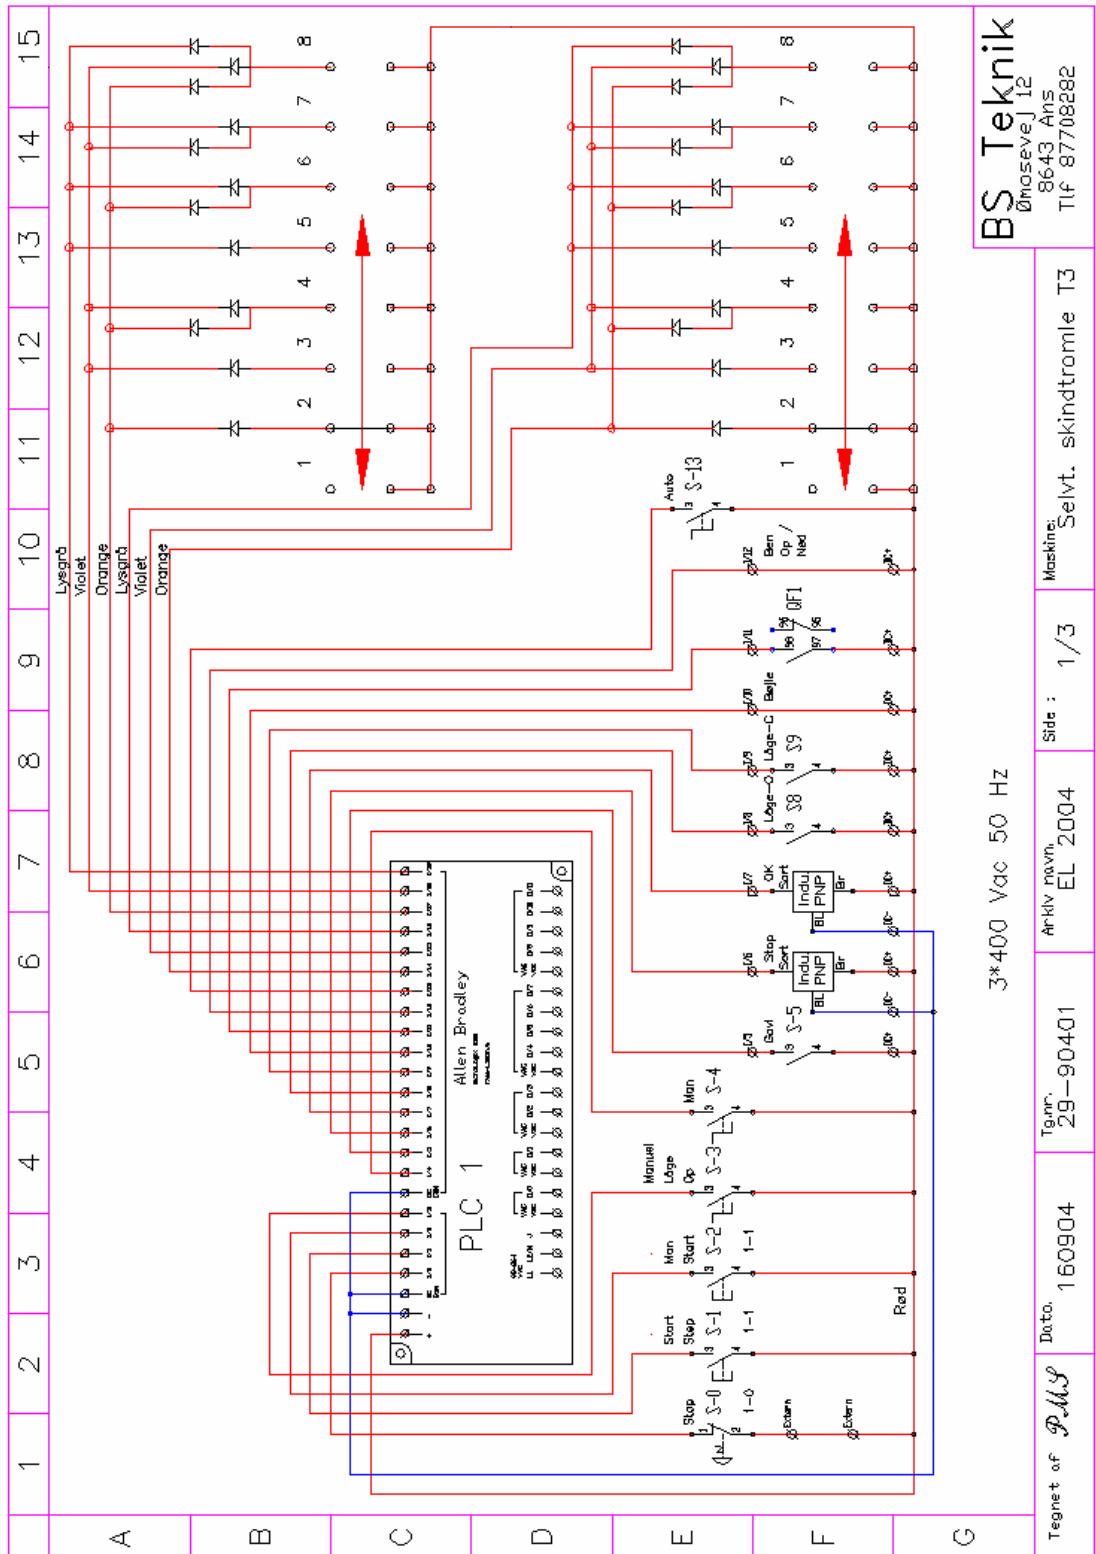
BS Teknik
Ømosevej 12
8643 Ans
Tlf 87708282

Maskine: Selvt. skindtromle T3

Side : 1/3

Arkiv navn: EL 2004

Tgnr. 29-90401

Dato. 160904

Tegnet af PMS

3*400 Vac 50 Hz

PLC 1

Allen Bradley

15
14
13
12
11
10
9
8
7
6
5
4
3
2
1

A
B
C
D
E
F
G

1
2
3
4
5
6
7
8

1
2
3
4
5
6
7
8

Lysgrå
Violet
Orange
Lysgrå
Violet
Orange

Auto
S-13
Ben Op / Ned
QF1
Bøjle
Låge-C
S9
Låge-O
S8
OK Sort
Indu PNP
BL
Br
Stop Sort
Indu PNP
BL
Br
Gavl
S-5
Man
S-4
Manuel Låge Op
S-3
Man Start
S-2
1-1
Start Stop
S-1
1-1
Stop
S-0
1-0
Extern
Extern
Rød